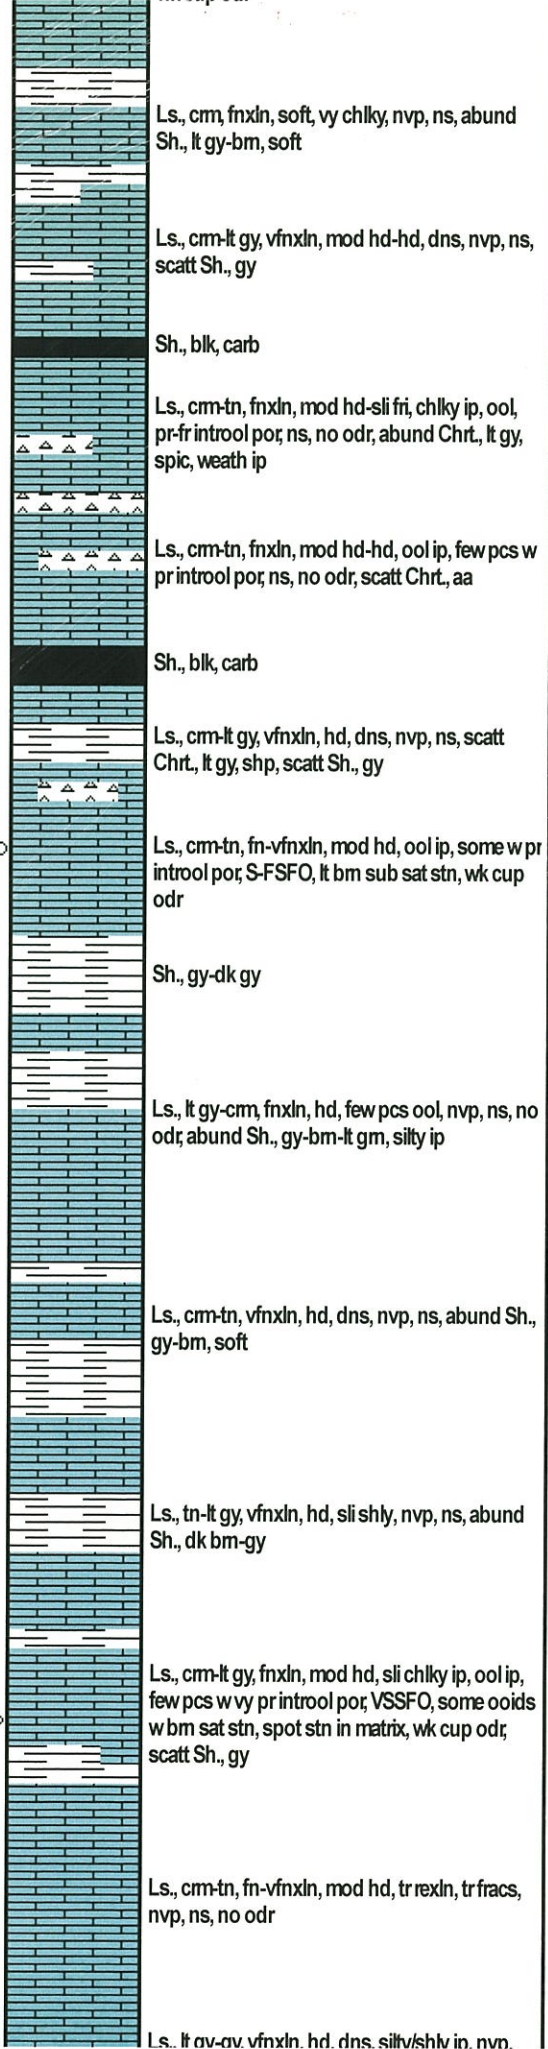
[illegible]

Ls., crm, fnxln, soft, vy chlky, nvp, ns, abund Sh., lt gy-brn, soft

Ls., crm-lt gy, vfnxln, mod hd-hd, dns, nvp, ns, scatt Sh., gy

Sh., blk, carb

Ls., crm-tn, fnxln, mod hd-sli fri, chlky ip, ool, pr-fr introol por, ns, no odr, abund Chrt., lt gy, spic, weath ip

Ls., crm-tn, fnxln, mod hd-hd, ool ip, few pcs w pr introol por, ns, no odr, scatt Chrt., aa

Sh., blk, carb

Ls., crm-lt gy, vfnxln, hd, dns, nvp, ns, scatt Chrt., lt gy, shp, scatt Sh., gy

Ls., crm-tn, fn-vfnxln, mod hd, ool ip, some w pr introol por, S-FSFO, lt brn sub sat stn, wk cup odr

Sh., gy-dk gy

Ls., lt gy-crm, fnxln, hd, few pcs ool, nvp, ns, no odr, abund Sh., gy-brn-lt grn, silty ip

Ls., crm-tn, vfnxln, hd, dns, nvp, ns, abund Sh., gy-brn, soft

Ls., tn-lt gy, vfnxln, hd, sli shly, nvp, ns, abund Sh., dk brn-gy

Ls., crm-lt gy, fnxln, mod hd, sli chlky ip, ool ip, few pcs w vy pr introol por, VSSFO, some ooids w brn sat stn, spot stn in matrix, wk cup odr, scatt Sh., gy

Ls., crm-tn, fn-vfnxln, mod hd, tr rexln, tr fracs, nvp, ns, no odr

Ls., lt gy-gy, vfnxln, hd, dns, silty/shly ip, nvp, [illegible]